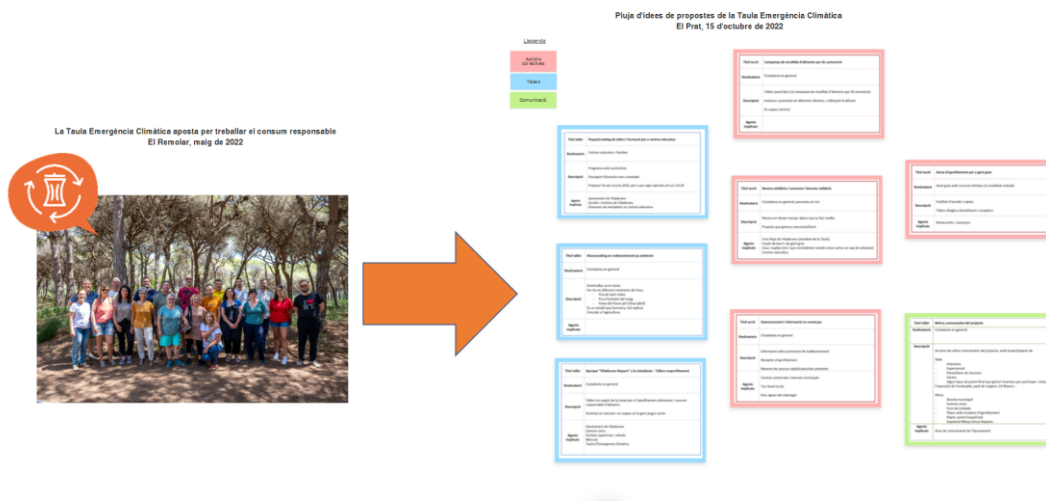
Pluja d'idees de propostes de la Taula Emergència Climàtica
El Prat, 15 d'octubre de 2022

Llegenda

Accions sol·lectives

Tallers

Comunicació

La Taula Emergència Climàtica aposta per treballar el consum responsable
El Remolar, maig de 2022

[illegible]